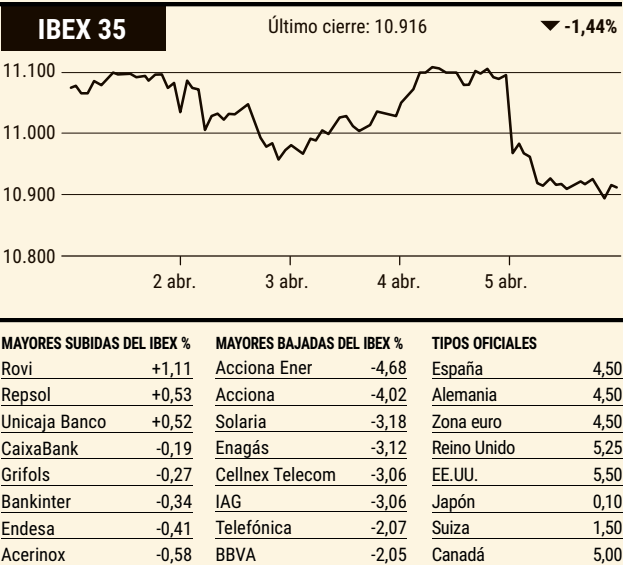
IBEX 35

Último cierre: 10.916

-1,44%

11.100
11.000
10.900
10.800

2 abr.
3 abr.
4 abr.
5 abr.

| MAYORES SUBIDAS DEL IBEX % | |
|---|---|
| Rovi | +1,11 |
| Repsol | +0,53 |
| Unicaja Banco | +0,52 |
| CaixaBank | -0,19 |
| Grifols | -0,27 |
| Bankinter | -0,34 |
| Endesa | -0,41 |
| Acerinox | -0,58 |

| MAYORES BAJADAS DEL IBEX % | |
|---|---|
| Acciona Ener | -4,68 |
| Acciona | -4,02 |
| Solaria | -3,18 |
| Enagás | -3,12 |
| Cellnex Telecom | -3,06 |
| IAG | -3,06 |
| Telefónica | -2,07 |
| BBVA | -2,05 |

| TIPOS OFICIALES | |
|---|---|
| España | 4,50 |
| Alemania | 4,50 |
| Zona euro | 4,50 |
| Reino Unido | 5,25 |
| EE.UU. | 5,50 |
| Japón | 0,10 |
| Suiza | 1,50 |
| Canadá | 5,00 |